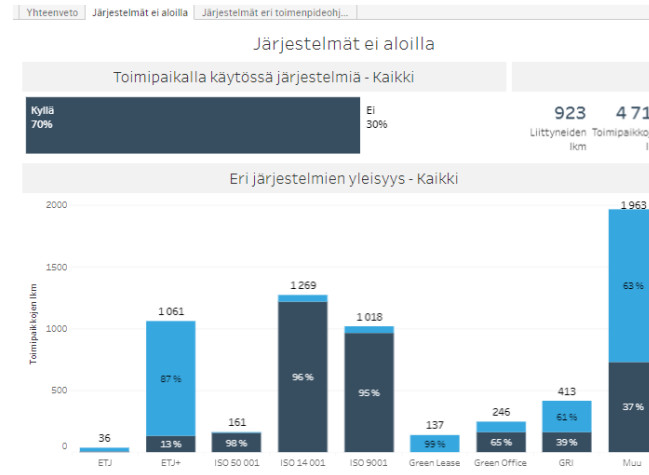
Yhteenveto | Järjestelmät ei aloilla | Järjestelmät eri toimenpideohj...

Järjestelmät ei aloilla

Toimipaikalla käytössä järjestelmiä - Kaikki

Kyllä
70%

Ei
30%

923
Liittyneiden lkm

4 71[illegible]
Toimipaikko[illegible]

Eri järjestelmien yleisyys - Kaikki

Toimipaikkojen lkm

2000
1500
1000
500
0

| | ETJ | ETJ+ | ISO 50 001 | ISO 14 001 | ISO 9001 | Green Lease | Green Office | GRI | Muu |
|---|---|---|---|---|---|---|---|---|---|
| Total | 36 | 1 061 | 161 | 1 269 | 1 018 | 137 | 246 | 413 | 1 963 |
| Upper | | 87 % | | | | | | 61 % | 63 % |
| Lower | | 13 % | 98 % | 96 % | 95 % | 99 % | 65 % | 39 % | 37 % |